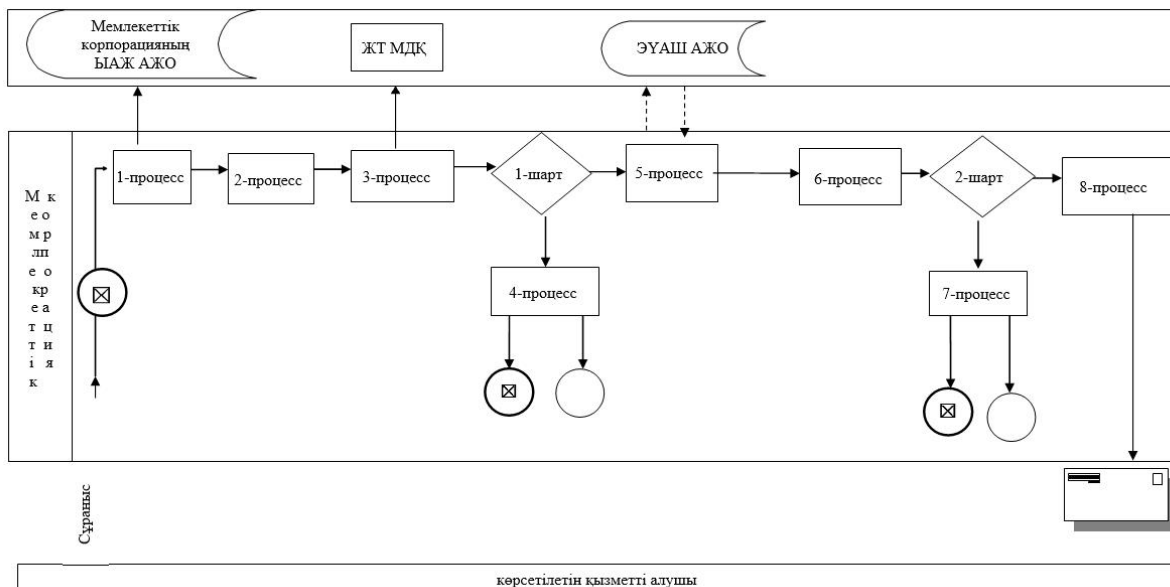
Мемлекеттік корпорацияның ЫАЖ АЖО

ЖТ МДҚ

ЭҮАШ АЖО

Мемлекеттік корпорация

1-процесс

2-процесс

3-процесс

1-шарт

5-процесс

6-процесс

2-шарт

8-процесс

4-процесс

7-процесс

Сұраныс

көрсетілетін қызметті алушы